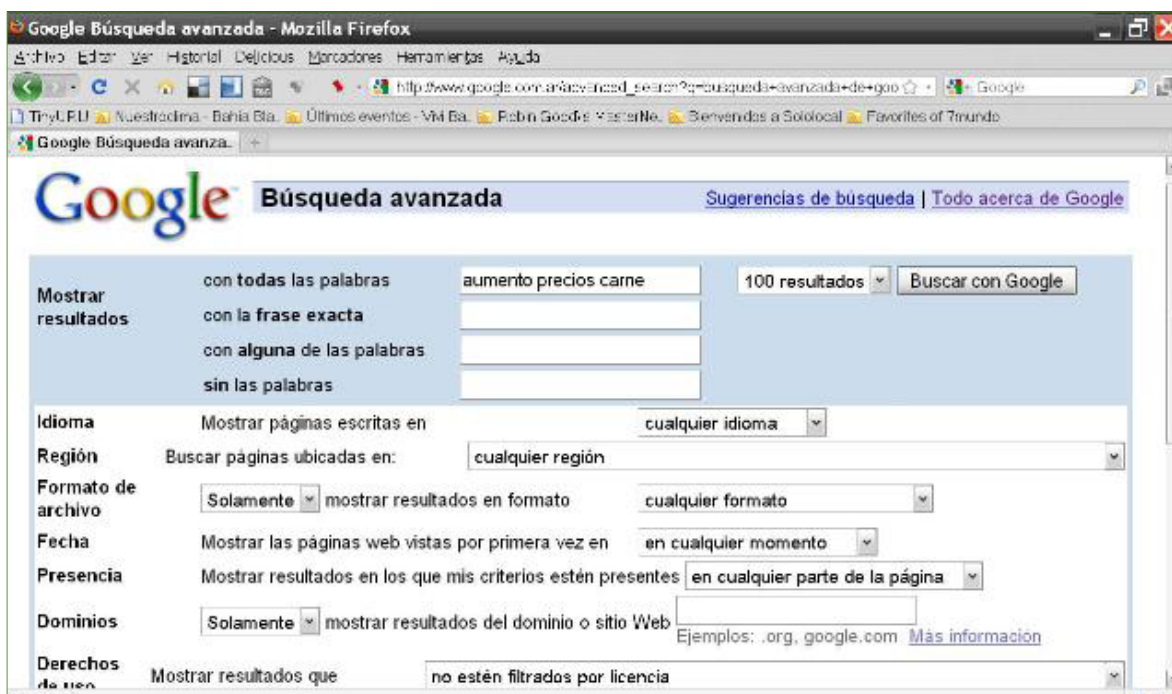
Google Búsqueda avanzada - Mozilla Firefox

Archivo Editar Ver Historial Delicious Marcadores Herramientas Ayuda

http://www.google.com.ar/advanced_search?q=busqueda+avanzada+de+goo

Google

TinyURL Nuestradrna - Bahía Bla. Últimos eventos - Vivi Ba. Robin Good's MasterNe. Bienvendos a Sololocal Favorites of 7mundo

Google Búsqueda avanza.

Google Búsqueda avanzada

Sugerencias de búsqueda | Todo acerca de Google

Mostrar resultados

con todas las palabras aumento precios carne

100 resultados

Buscar con Google

con la frase exacta

con alguna de las palabras

sin las palabras

Idioma Mostrar páginas escritas en cualquier idioma

Región Buscar páginas ubicadas en: cualquier región

Formato de archivo Solamente mostrar resultados en formato cualquier formato

Fecha Mostrar las páginas web vistas por primera vez en en cualquier momento

Presencia Mostrar resultados en los que mis criterios estén presentes en cualquier parte de la página

Dominios Solamente mostrar resultados del dominio o sitio Web

Ejemplos: .org, google.com Más información

Derechos de uso Mostrar resultados que no estén filtrados por licencia